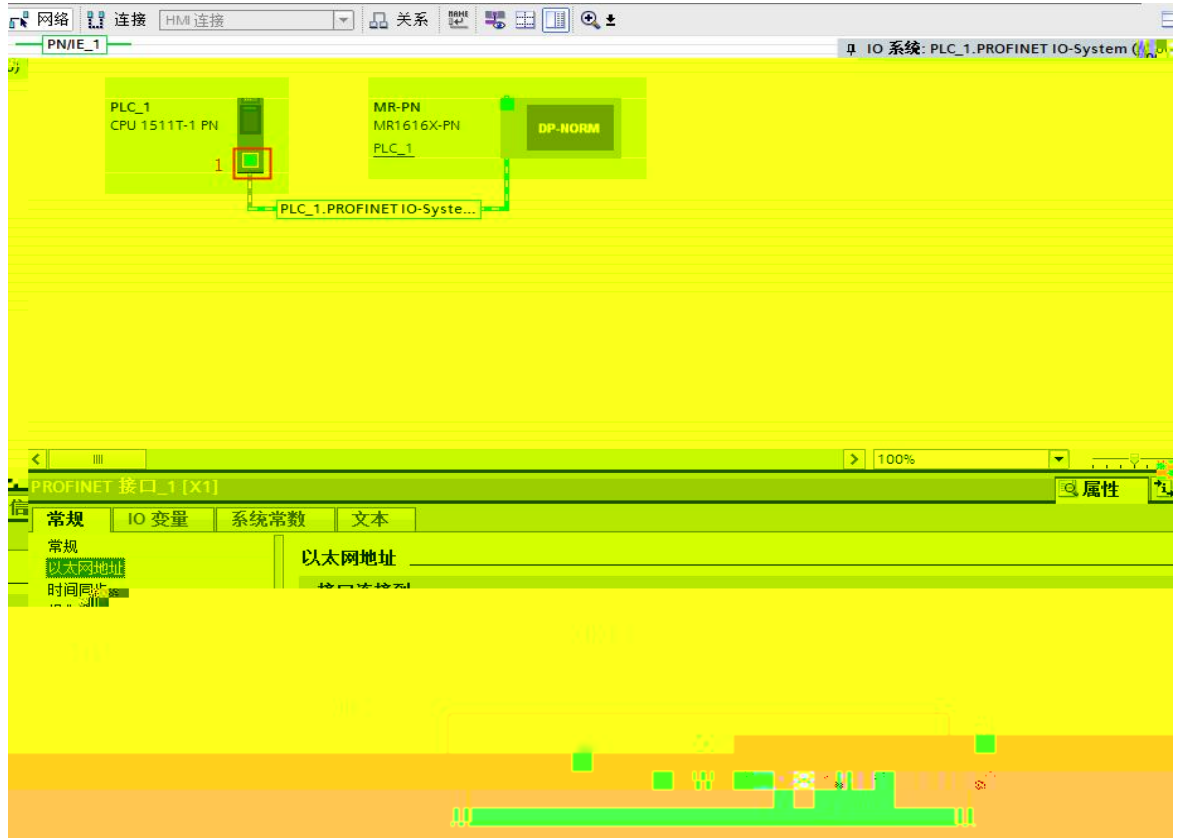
网络 连接 HMI 连接 关系 100%

PN/IE_1

IO 系统: PLC_1.PROFINET IO-System (

PLC_1
CPU 1511T-1 PN

1

MR-PN
MR1616X-PN
PLC_1

DP-NORM

PLC_1.PROFINET IO-Syste...

100%

PROFINET 接口_1 [X1]

属性

常规 IO 变量 系统常数 文本

常规
以太网地址
时间同步

以太网地址

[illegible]